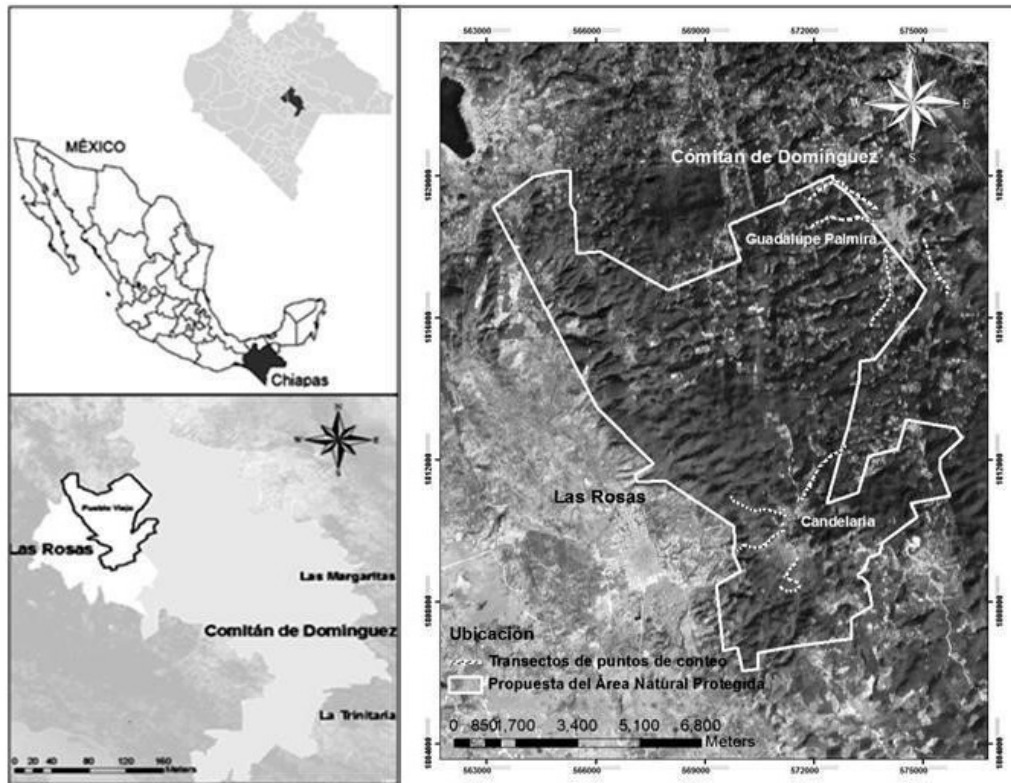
MÉXICO

Chiapas

N
W E
S

Pueblo Viejo

Las Rosas

Las Margaritas

Comitán de Dominguez

La Trinitaria

0 20 40 80 120 160 Meters

563000 566000 569000 572000 575000

N
W E
S

Comitán de Dominguez

Guadalupe Palmira

Las Rosas

Candelaria

1820000
1816000
1812000
1808000
1804000

Ubicación
Transectos de puntos de conteo
Propuesta del Área Natural Protegida

0 850 1,700 3,400 5,100 6,800 Meters

563000 566000 569000 572000 575000